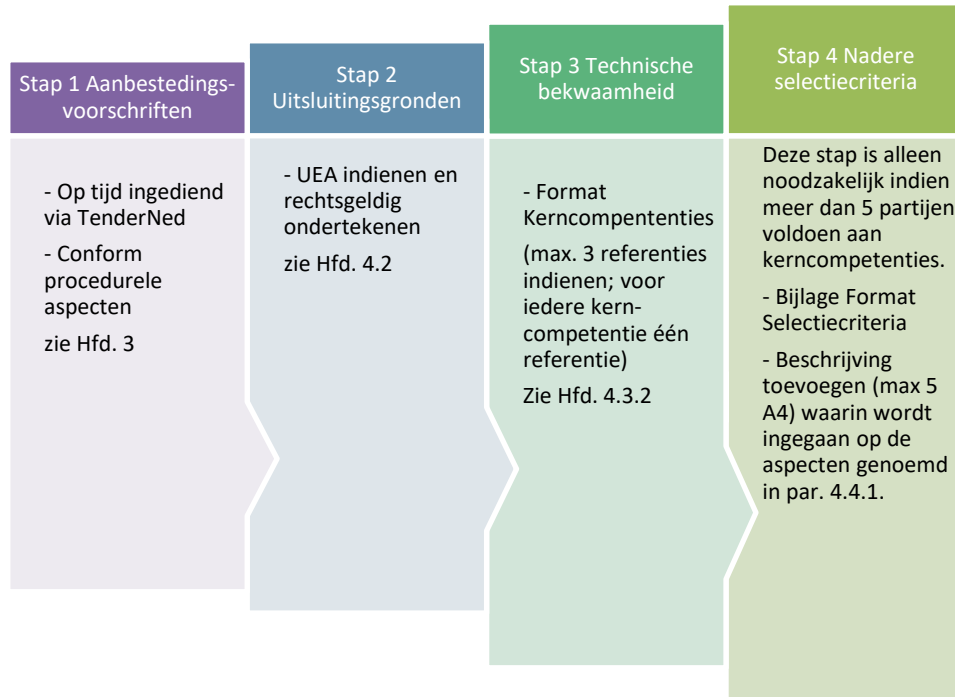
Stap 1 Aanbestedingsvoorschriften

- Op tijd ingediend via TenderNed

- Conform procedurele aspecten

zie Hfd. 3

Stap 2 Uitsluitingsgronden

- UEA indienen en rechtsgeldig ondertekenen

zie Hfd. 4.2

Stap 3 Technische bekwaamheid

- Format Kerncompententies

(max. 3 referenties indienen; voor iedere kerncompetentie één referentie)

Zie Hfd. 4.3.2

Stap 4 Nadere selectiecriteria

Deze stap is alleen noodzakelijk indien meer dan 5 partijen voldoen aan kerncompetenties.

- Bijlage Format Selectiecriteria

- Beschrijving toevoegen (max 5 A4) waarin wordt ingegaan op de aspecten genoemd in par. 4.4.1.